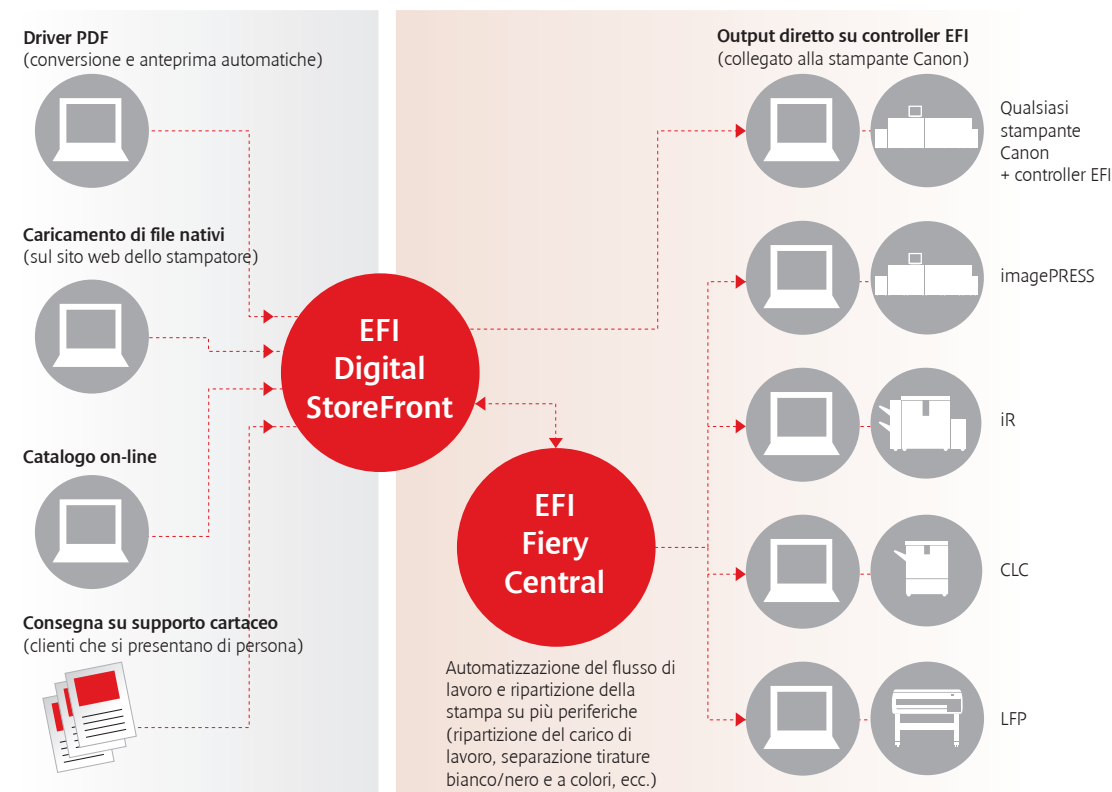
Driver PDF
(conversione e anteprima automatiche)

Caricamento di file nativi
(sul sito web dello stampatore)

Catalogo on-line

Consegna su supporto cartaceo
(clienti che si presentano di persona)

EFI Digital StoreFront

EFI Fiery Central

Automatizzazione del flusso di lavoro e ripartizione della stampa su più periferiche (ripartizione del carico di lavoro, separazione tirature bianco/nero e a colori, ecc.)

Output diretto su controller EFI
(collegato alla stampante Canon)

Qualsiasi stampante Canon + controller EFI

imagePRESS

iR

CLC

LFP